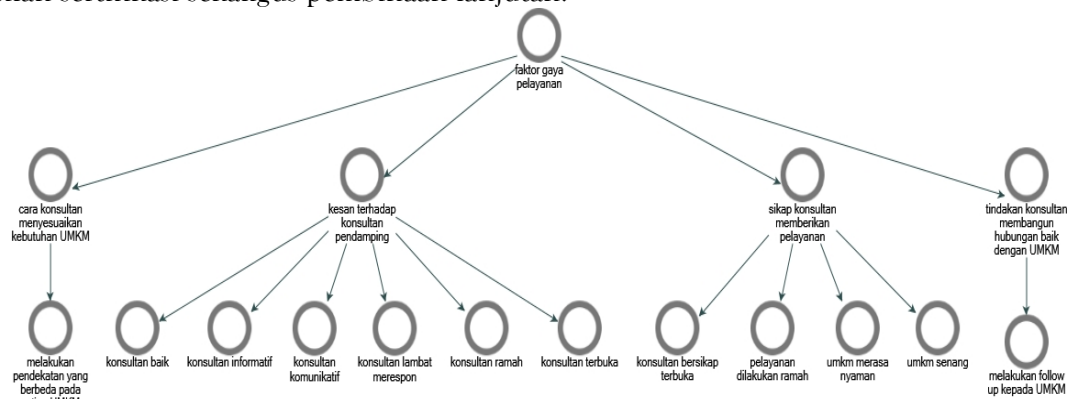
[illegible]

faktor gaya pelayanan

cara konsultan menyesuaikan kebutuhan UMKM

kesan terhadap konsultan pendamping

sikap konsultan memberikan pelayanan

tindakan konsultan membangun hubungan baik dengan UMKM

melakukan pendekatan yang berbeda pada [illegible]

konsultan baik

konsultan informatif

konsultan komunikatif

konsultan lambat merespon

konsultan ramah

konsultan terbuka

konsultan bersikap terbuka

pelayanan dilakukan ramah

umkm merasa nyaman

umkm senang

melakukan follow up kepada UMKM